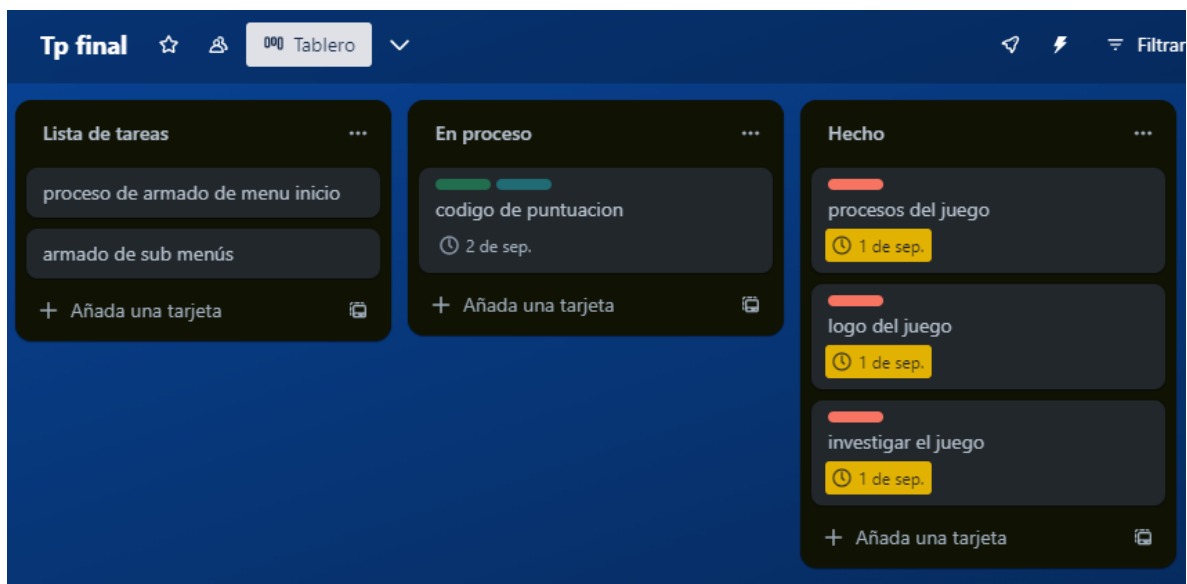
Tp final Tablero Filtrar

Lista de tareas ...

proceso de armado de menu inicio

armado de sub menús

+ Añada una tarjeta

En proceso ...

codigo de puntuacion

2 de sep.

+ Añada una tarjeta

Hecho ...

procesos del juego

1 de sep.

logo del juego

1 de sep.

investigar el juego

1 de sep.

+ Añada una tarjeta